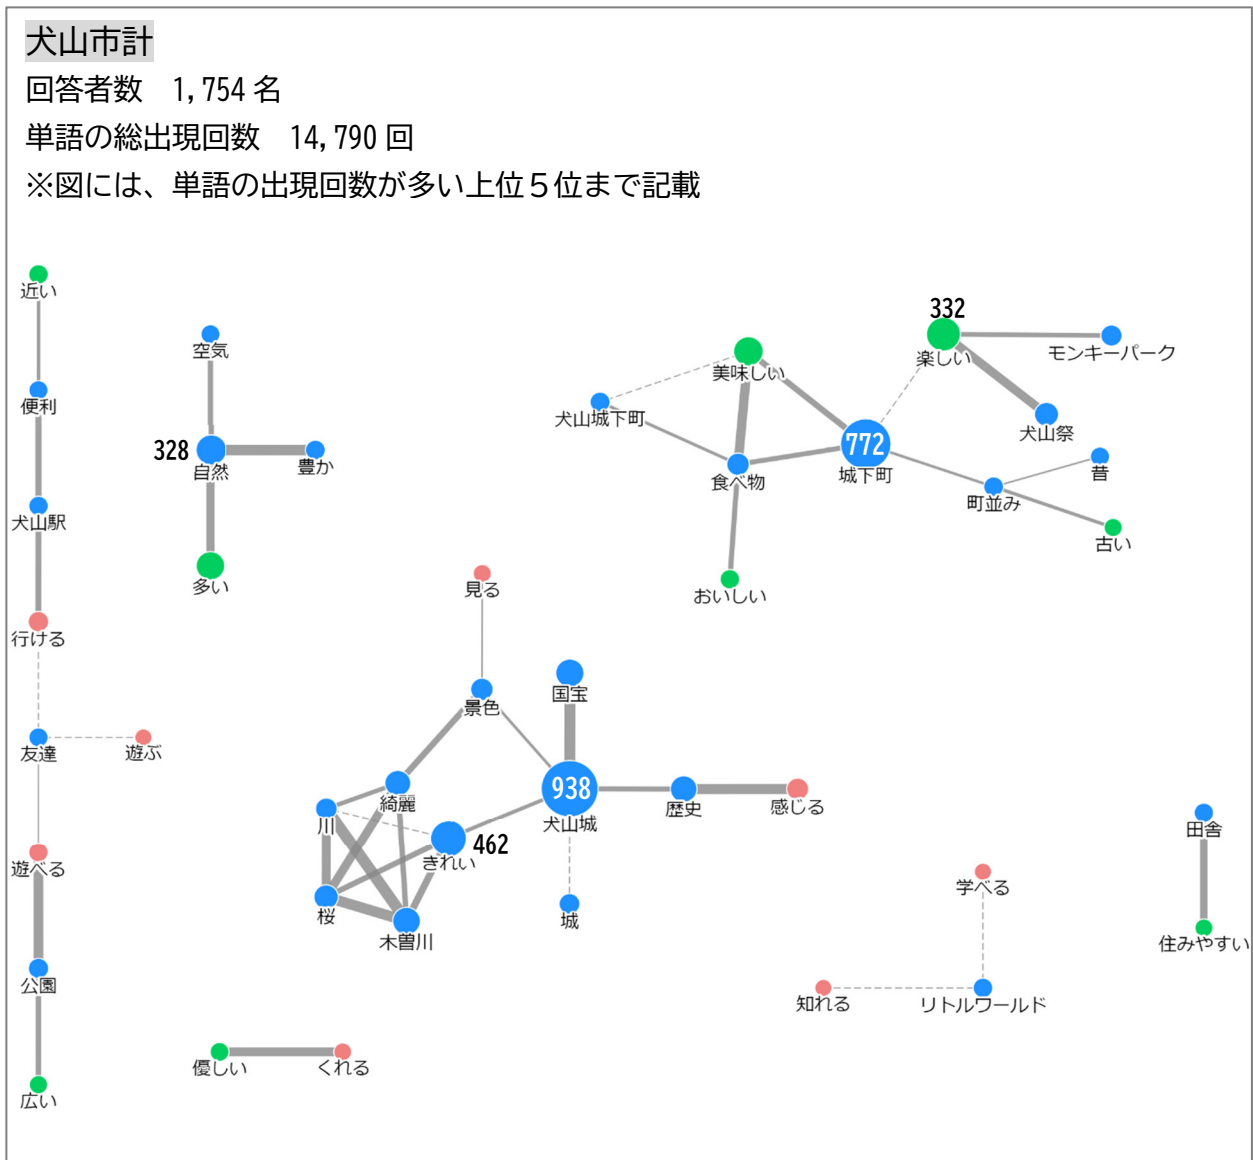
犬山市計
回答者数　1,754 名
単語の総出現回数　14,790 回
※図には、単語の出現回数が多い上位５位まで記載

近い
便利
犬山駅
行ける
友達
遊ぶ
遊べる
公園
広い

空気
328
自然
豊か
多い

332
楽しい
モンキーパーク
美味しい
犬山城下町
772
城下町
犬山祭
食べ物
昔
町並み
古い
おいしい

見る
景色
国宝
綺麗
川
462
きれい
938
犬山城
歴史
感じる
桜
木曽川
城

田舎
住みやすい
学べる
知れる
リトルワールド
優しい
くれる